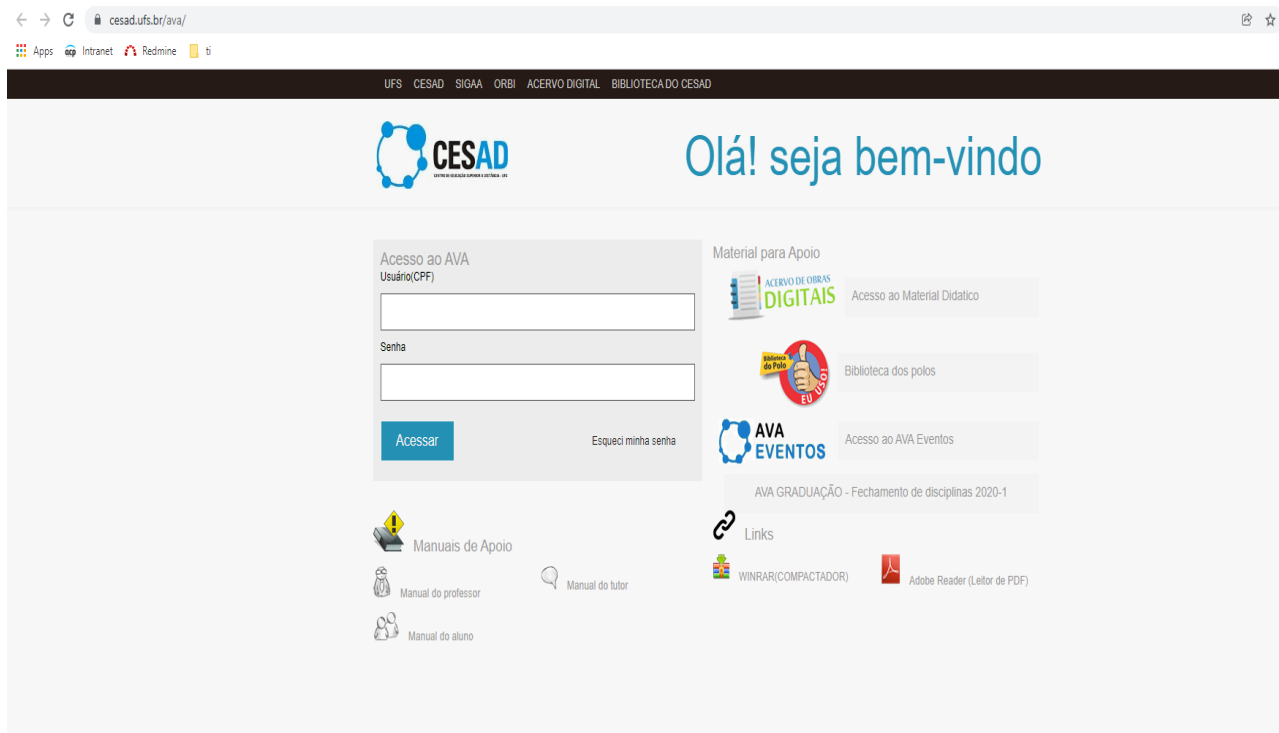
cesad.ufs.br/ava/

Apps Intranet Redmine ti

UFS CESAD SIGAA ORBI ACERVO DIGITAL BIBLIOTECA DO CESAD

CESAD
CENTRO DE EDUCAÇÃO SUPERIOR A DISTÂNCIA - UFS

Olá! seja bem-vindo

Acesso ao AVA
Usuário(CPF)

Senha

Acessar

Esqueci minha senha

Material para Apoio

ACERVO DE OBRAS DIGITAIS

Acesso ao Material Didatico

Biblioteca do Polo EU USO!

Biblioteca dos polos

AVA EVENTOS

Acesso ao AVA Eventos

AVA GRADUAÇÃO - Fechamento de disciplinas 2020-1

Manuais de Apoio

Manual do professor

Manual do tutor

Manual do aluno

Links

WINRAR(COMPACTADOR)

Adobe Reader (Leitor de PDF)